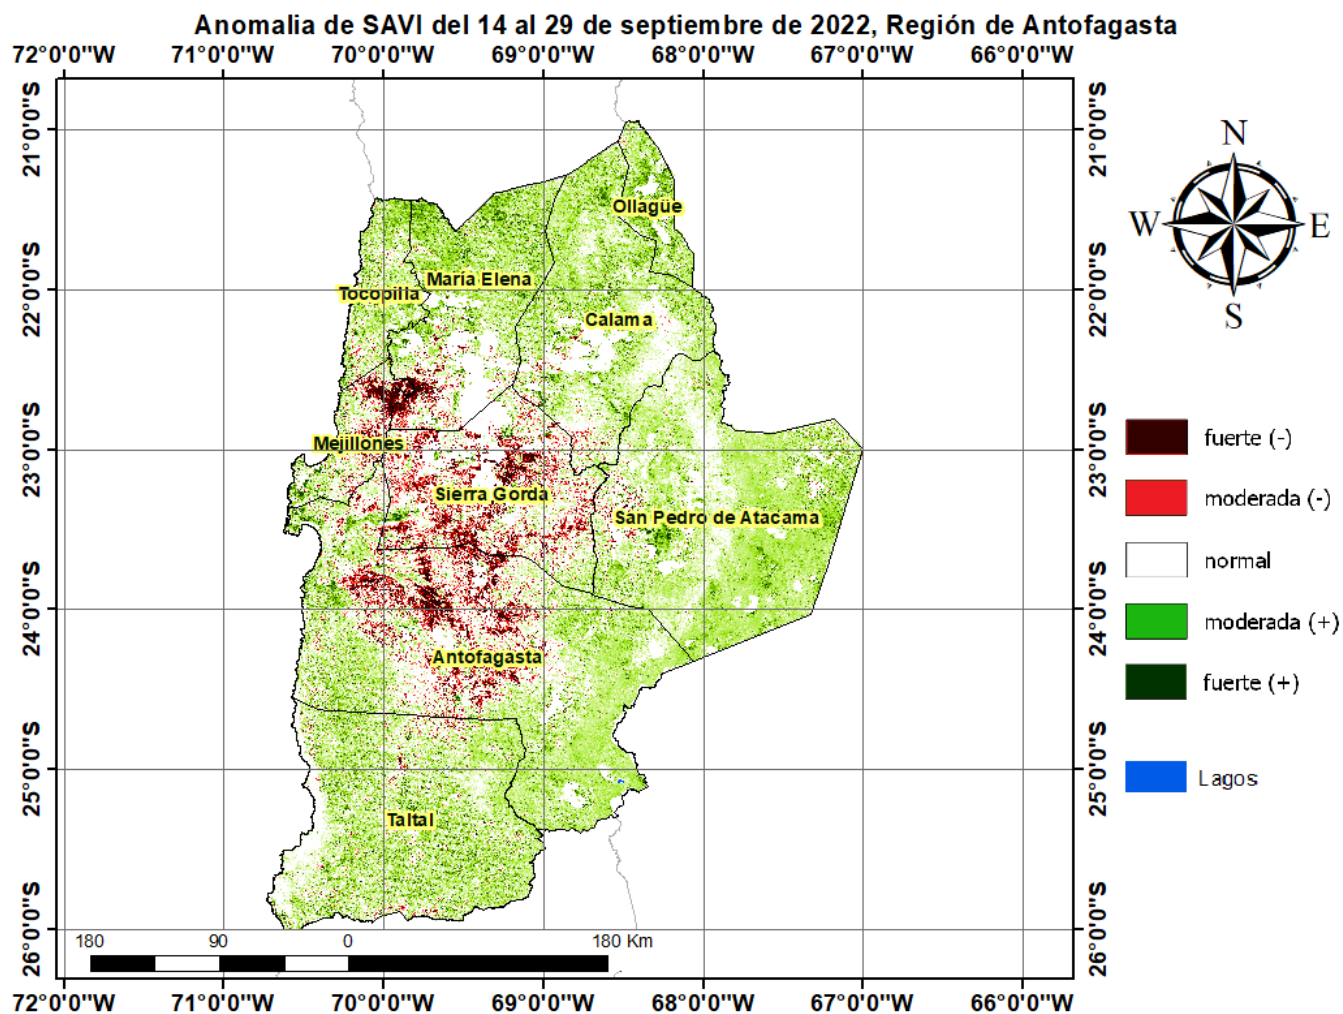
Anomalia de SAVI del 14 al 29 de septiembre de 2022, Región de Antofagasta

72°0'0"W 71°0'0"W 70°0'0"W 69°0'0"W 68°0'0"W 67°0'0"W 66°0'0"W

21°0'0"S 22°0'0"S 23°0'0"S 24°0'0"S 25°0'0"S 26°0'0"S

N
W E
S

Ollagüe
María Elena
Tocopilla
Calama
Mejillones
Sierra Gorda
San Pedro de Atacama
Antofagasta
Taltal

fuerte (-)
moderada (-)
normal
moderada (+)
fuerte (+)
Lagos

180 90 0 180 Km

72°0'0"W 71°0'0"W 70°0'0"W 69°0'0"W 68°0'0"W 67°0'0"W 66°0'0"W

21°0'0"S 22°0'0"S 23°0'0"S 24°0'0"S 25°0'0"S 26°0'0"S